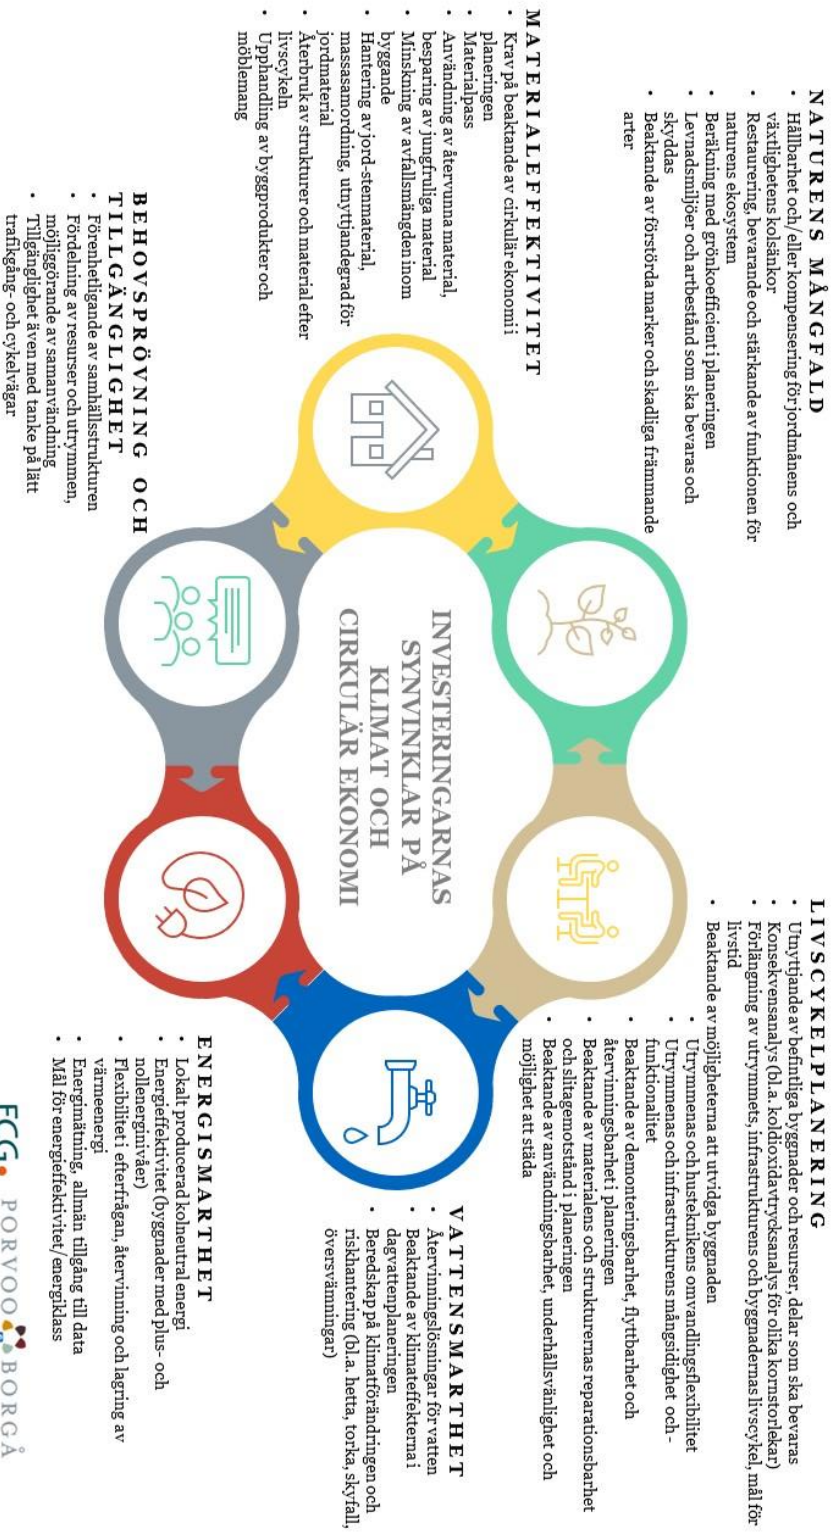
NATURENS MÅNGFALD
• Hållbarhet och/eller kompensering för jordmånens och växtlighetens kolsänkor
• Restaurering, bevarande och stärkande av funktionen för naturens ekosystem
• Beräkning med grönkoefficient i planeringen
• Levnadsmiljöer och arbestånd som ska bevaras och skyddas
• Beaktande av förstörda marker och skadliga främmande arter

MATERIALEFFEKTIVITET
• Krav på beaktande av cirkulär ekonomi i planeringen
• Materialpass
• Användning av återvunna material, besparing av jungfruliga material
• Minskning av avfallsmängden inom byggande
• Hantering av jord-stenmaterial, massasamordning, utnyttjandegrad för jordmaterial
• Återbruk av strukturer och material efter livscykeln
• Upphandling av byggprodukter och möblemang

BEHOVSPRÖVNING OCH TILLGÄNGLIGHET
• Förenhetligande av samhällsstrukturen
• Fördelning av resurser och utrymmen, möjliggörande av samanvändning
• Tillgänglighet även med tanke på lätt trafikgång- och cykelvägar

INVESTERINGARNAS SYNVINKLAR PÅ KLIMAT OCH CIRKULÄR EKONOMI

LIVSCYKELPLANERING
• Utnyttjande av befintliga byggnader och resurser, delar som ska bevaras
• Konsekvensanalys (bl.a. koldioxidavtrycksanalys för olika kornstorlekar)
• Förlängning av utrymmets, infrastrukturens och byggnadernas livscykel, mål för livstid
• Beaktande av möjligheterna att utvidga byggnaden
• Utrymmenas och husteknikens omvandlingsflexibilitet
• Utrymmenas och infrastrukturens mångsidighet och -funktionalitet
• Beaktande av demonteringsbarhet, flyttbarhet och återvinningsbarhet i planeringen
• Beaktande av materialens och strukturernas reparationsbarhet och slitagemotstånd i planeringen
• Beaktande av användningsbarhet, underhållsvänlighet och möjlighet att städa

VATTENSMARTHET
• Återvinningslösningar för vatten
• Beaktande av klimateffekterna i dagvattenplaneringen
• Beredskap på klimatförändringen och riskhantering (bl.a. hetta, torka, skyfall, översvämningar)

ENERGISMARTHET
• Lokalt producerad kolneutral energi
• Energieffektivitet (byggnader med plus- och nollenerginivåer)
• Flexibilitet i efterfrågan, återvinning och lagring av värmeenergi
• Energimätning, allmän tillgång till data
• Mål för energieffektivitet/energiklass

FCG PORVOO BORGÅ